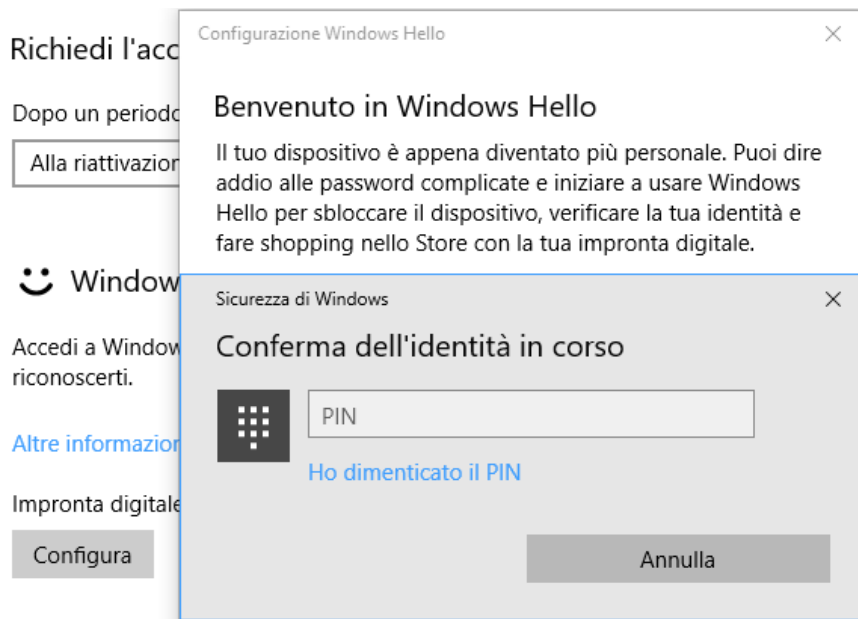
Richiedi l'acc

Dopo un periodo

Alla riattivazion

Window

Accedi a Window riconoscerti.

Altre informazion

Impronta digitale

Configura

Configurazione Windows Hello

×

Benvenuto in Windows Hello

Il tuo dispositivo è appena diventato più personale. Puoi dire addio alle password complicate e iniziare a usare Windows Hello per sbloccare il dispositivo, verificare la tua identità e fare shopping nello Store con la tua impronta digitale.

Sicurezza di Windows

×

Conferma dell'identità in corso

PIN

Ho dimenticato il PIN

Annulla